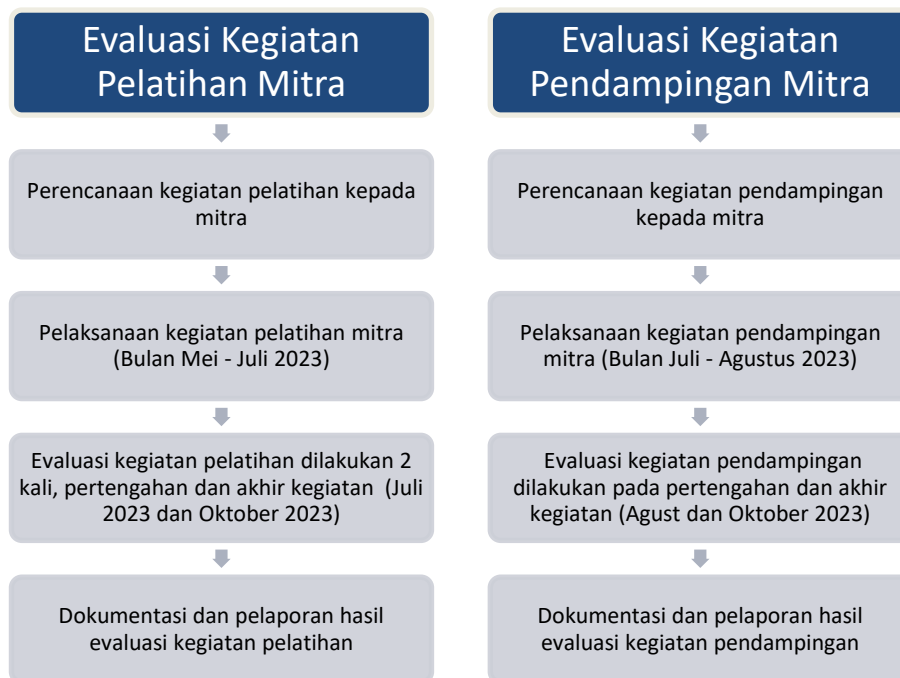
Evaluasi Kegiatan Pelatihan Mitra

Perencanaan kegiatan pelatihan kepada mitra

Pelaksanaan kegiatan pelatihan mitra (Bulan Mei - Juli 2023)

Evaluasi kegiatan pelatihan dilakukan 2 kali, pertengahan dan akhir kegiatan (Juli 2023 dan Oktober 2023)

Dokumentasi dan pelaporan hasil evaluasi kegiatan pelatihan

Evaluasi Kegiatan Pendampingan Mitra

Perencanaan kegiatan pendampingan kepada mitra

Pelaksanaan kegiatan pendampingan mitra (Bulan Juli - Agustus 2023)

Evaluasi kegiatan pendampingan dilakukan pada pertengahan dan akhir kegiatan (Agust dan Oktober 2023)

Dokumentasi dan pelaporan hasil evaluasi kegiatan pendampingan